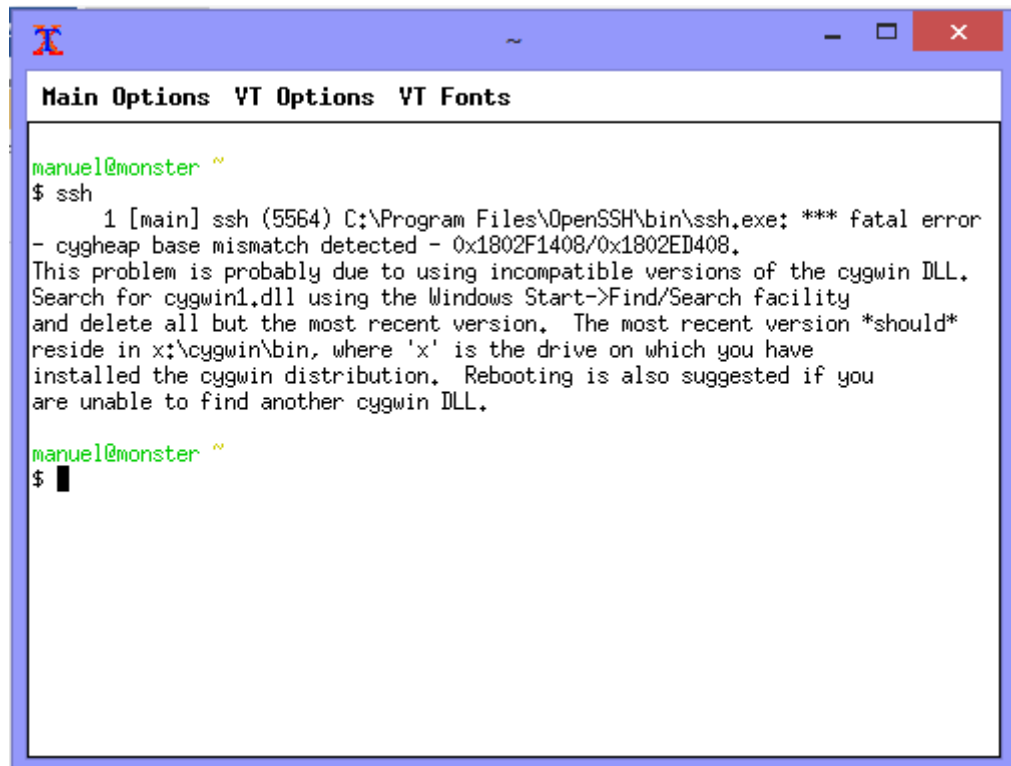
~

Main Options VT Options VT Fonts

manuel@monster ~
$ ssh
      1 [main] ssh (5564) C:\Program Files\OpenSSH\bin\ssh.exe: *** fatal error - cygheap base mismatch detected - 0x1802F1408/0x1802ED408.
This problem is probably due to using incompatible versions of the cygwin DLL.
Search for cygwin1.dll using the Windows Start->Find/Search facility
and delete all but the most recent version. The most recent version *should*
reside in x:\cygwin\bin, where 'x' is the drive on which you have
installed the cygwin distribution. Rebooting is also suggested if you
are unable to find another cygwin DLL.

manuel@monster ~
$